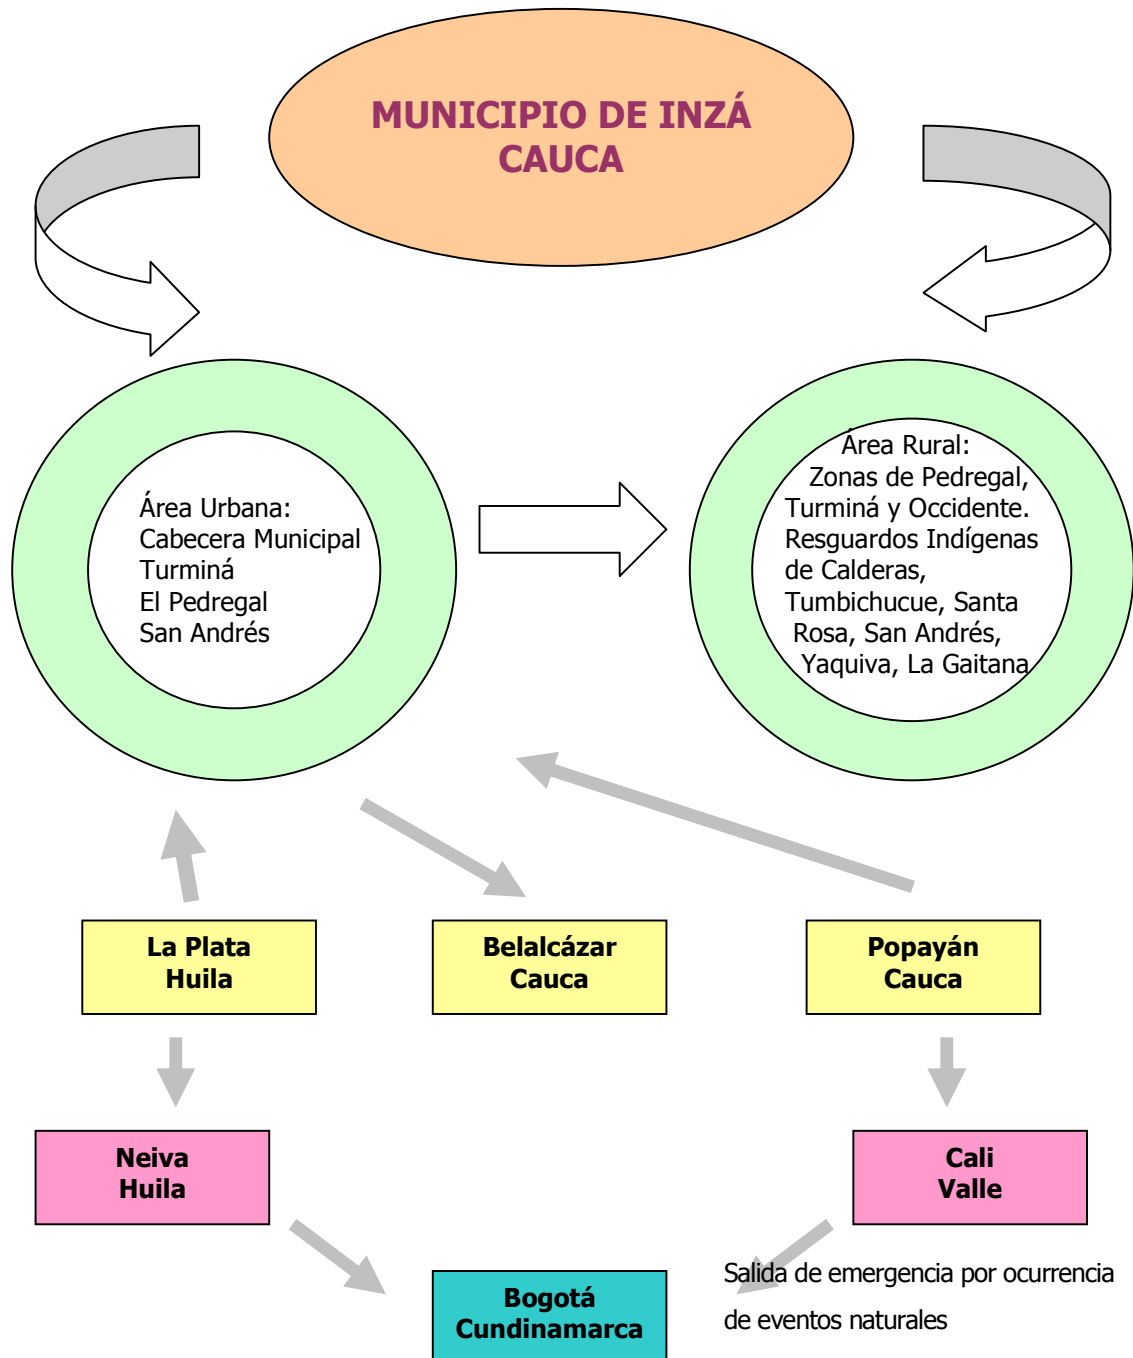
MUNICIPIO DE INZÁ
CAUCA

Área Urbana:
Cabecera Municipal
Turminá
El Pedregal
San Andrés

Área Rural:
Zonas de Pedregal, Turminá y Occidente. Resguardos Indígenas de Calderas, Tumbichucue, Santa Rosa, San Andrés, Yaquiva, La Gaitana

La Plata
Huila

Belalcázar
Cauca

Popayán
Cauca

Neiva
Huila

Cali
Valle

Bogotá
Cundinamarca

Salida de emergencia por ocurrencia de eventos naturales